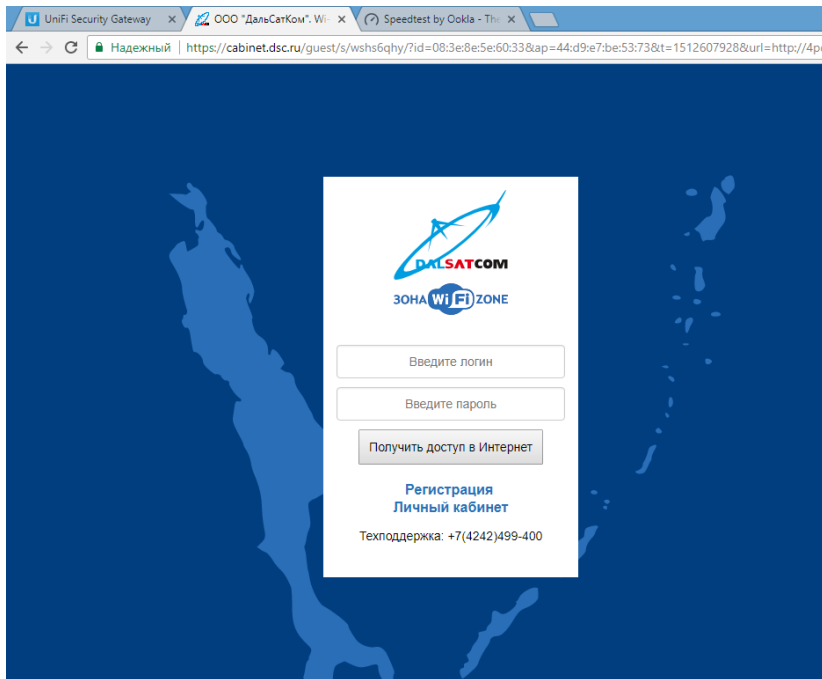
UniFi Security Gateway ×
ООО "ДальСатКом". Wi- ×
Speedtest by Ookla - The ×

Надежный | https://cabinet.dsc.ru/guest/s/wshs6qhy/?id=08:3e:8e:5e:60:33&ap=44:d9:e7:be:53:73&t=1512607928&url=http://4p

DALSATCOM

ЗОНА WiFi ZONE

Введите логин

Введите пароль

Получить доступ в Интернет

Регистрация
Личный кабинет

Техподдержка: +7(4242)499-400